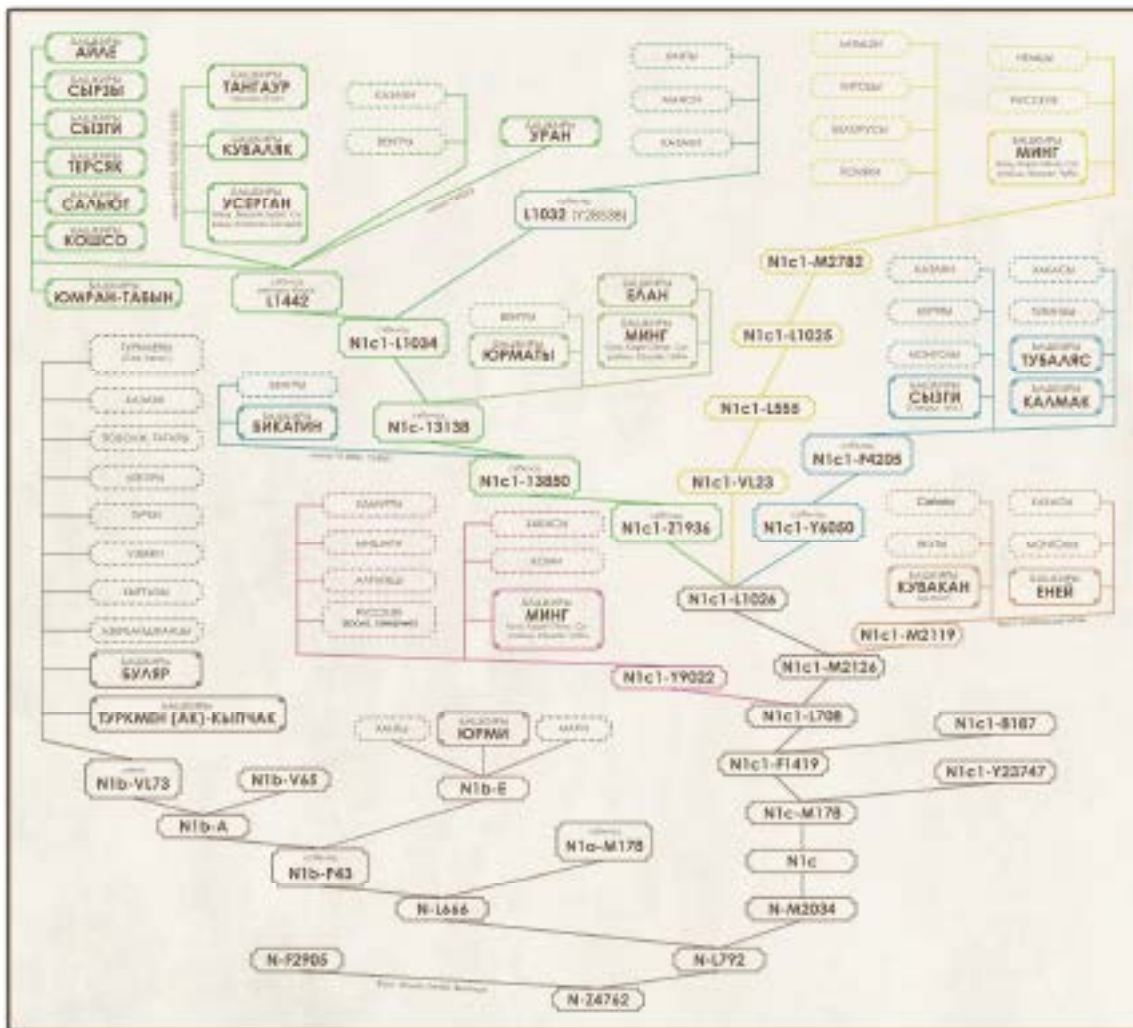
БАШКИРЫ
АЙЛЕ

БАШКИРЫ
СЫРЗЫ

БАШКИРЫ
СЫЗГИ

БАШКИРЫ
ТЕРСЯК

БАШКИРЫ
САЛЬЮТ

БАШКИРЫ
КОШСО

БАШКИРЫ
ЮМРАН-ТАБЫН

БАШКИРЫ
ТАНГАУР

БАШКИРЫ
КУВАЛЯК

БАШКИРЫ
УСЕРГАН

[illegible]

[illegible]

БАШКИРЫ
УРАН

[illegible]

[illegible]

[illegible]

L1032 (Y28538)

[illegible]

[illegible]

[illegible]

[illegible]

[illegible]

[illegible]

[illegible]

БАШКИРЫ
МИНГ

N1c1-M2783

L1442

N1c1-L1034

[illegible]

БАШКИРЫ
ЮРМАТЫ

БАШКИРЫ
ЕЛАН

БАШКИРЫ
МИНГ

N1c1-L1025

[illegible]

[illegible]

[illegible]

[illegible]

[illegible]

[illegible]

БАШКИРЫ
ТУБАЛЯС

БАШКИРЫ
СЫЗГИ

БАШКИРЫ
КАЛМАК

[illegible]

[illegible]

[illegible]

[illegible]

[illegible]

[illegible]

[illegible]

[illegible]

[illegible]

БАШКИРЫ
БИКАТИН

N1c-13138

N1c1-L555

N1c1-13850

N1c1-VL23

N1c1-F4205

N1c1-Z1936

N1c1-Y6050

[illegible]

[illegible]

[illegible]

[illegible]

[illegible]

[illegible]

БАШКИРЫ
МИНГ

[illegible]

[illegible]

БАШКИРЫ
КУВАКАН

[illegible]

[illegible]

БАШКИРЫ
ЕНЕЙ

N1c1-L1026

N1c1-M2119

БАШКИРЫ
БУЛЯР

БАШКИРЫ
ТУРКМЕН (АК)-КЫПЧАК

N1c1-Y9022

N1c1-M2126

N1c1-L708

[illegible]

БАШКИРЫ
ЮРМИ

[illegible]

N1c1-B187

N1c1-F1419

N1c1-Y23747

N1b-VL73

N1b-V65

N1b-E

N1c-M178

N1b-A

N1c

N1b-F43

N1a-M178

N-L666

N-M2034

N-F2905

N-L792

N-Z4762